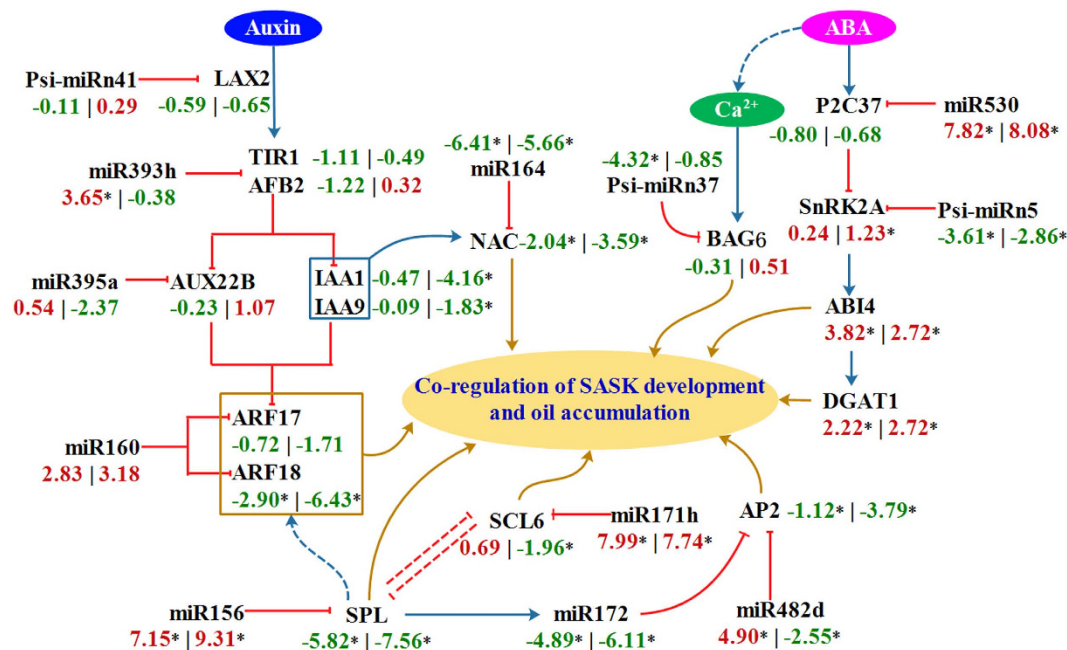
Auxin

ABA

Psi-miRn41
-0.11 | 0.29

LAX2
-0.59 | -0.65

Ca$^{2+}$

P2C37
-0.80 | -0.68

miR530
7.82* | 8.08*

-6.41* | -5.66*
miR164

-4.32* | -0.85
Psi-miRn37

miR393h
3.65* | -0.38

TIR1 -1.11 | -0.49
AFB2 -1.22 | 0.32

SnRK2A
0.24 | 1.23*

Psi-miRn5
-3.61* | -2.86*

NAC -2.04* | -3.59*

BAG6
-0.31 | 0.51

miR395a
0.54 | -2.37

AUX22B
-0.23 | 1.07

IAA1 -0.47 | -4.16*
IAA9 -0.09 | -1.83*

ABI4
3.82* | 2.72*

Co-regulation of SASK development and oil accumulation

DGAT1
2.22* | 2.72*

ARF17
-0.72 | -1.71

miR160
2.83 | 3.18

ARF18
-2.90* | -6.43*

SCL6
0.69 | -1.96*

miR171h
7.99* | 7.74*

AP2 -1.12* | -3.79*

miR482d
4.90* | -2.55*

miR156
7.15* | 9.31*

SPL
-5.82* | -7.56*

miR172
-4.89* | -6.11*